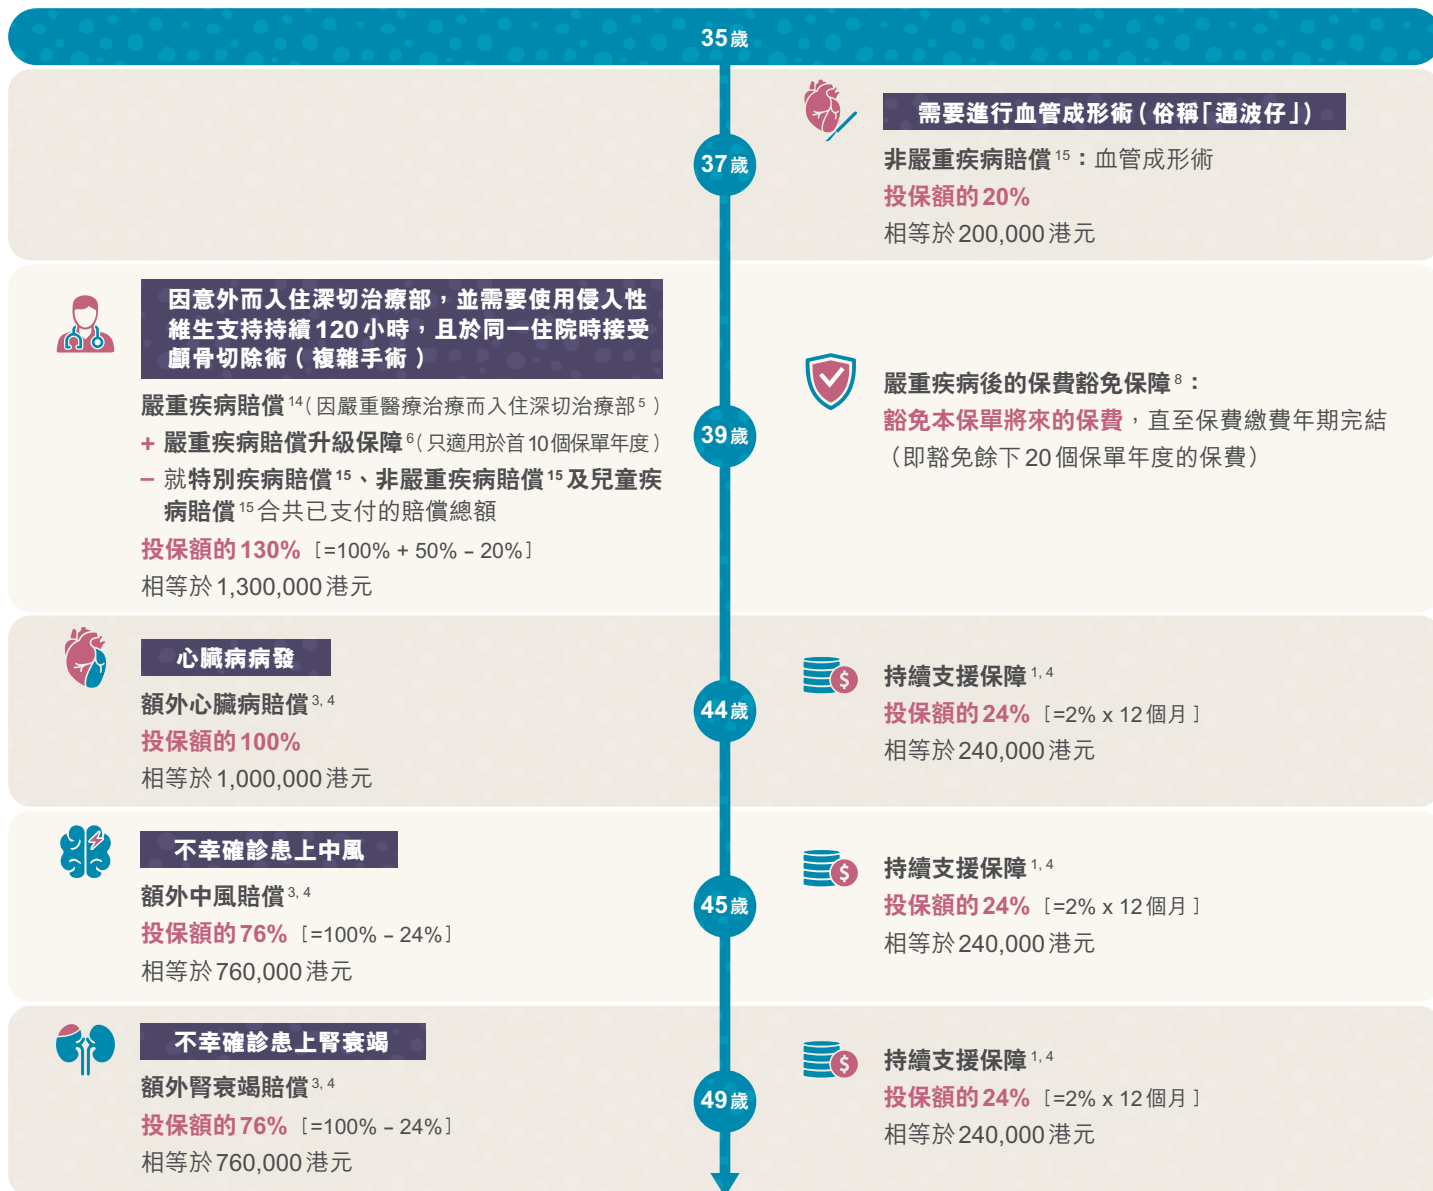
35歲

需要進行血管成形術（俗稱「通波仔」）

37歲

非嚴重疾病賠償 $^{15}$：血管成形術
投保額的20%
相等於200,000港元

因意外而入住深切治療部，並需要使用侵入性維生支持持續120小時，且於同一住院時接受顱骨切除術（複雜手術）

嚴重疾病賠償 $^{14}$（因嚴重醫療治療而入住深切治療部 $^{5}$）
+ 嚴重疾病賠償升級保障 $^{6}$（只適用於首10個保單年度）
– 就特別疾病賠償 $^{15}$、非嚴重疾病賠償 $^{15}$ 及兒童疾病賠償 $^{15}$ 合共已支付的賠償總額
投保額的130% ［=100% + 50% – 20%］
相等於1,300,000港元

39歲

嚴重疾病後的保費豁免保障 $^{8}$：
豁免本保單將來的保費，直至保費繳費年期完結（即豁免餘下20個保單年度的保費）

心臟病病發

額外心臟病賠償 $^{3, 4}$
投保額的100%
相等於1,000,000港元

44歲

持續支援保障 $^{1, 4}$
投保額的24% ［=2% x 12個月］
相等於240,000港元

不幸確診患上中風

額外中風賠償 $^{3, 4}$
投保額的76% ［=100% – 24%］
相等於760,000港元

45歲

持續支援保障 $^{1, 4}$
投保額的24% ［=2% x 12個月］
相等於240,000港元

不幸確診患上腎衰竭

額外腎衰竭賠償 $^{3, 4}$
投保額的76% ［=100% – 24%］
相等於760,000港元

49歲

持續支援保障 $^{1, 4}$
投保額的24% ［=2% x 12個月］
相等於240,000港元